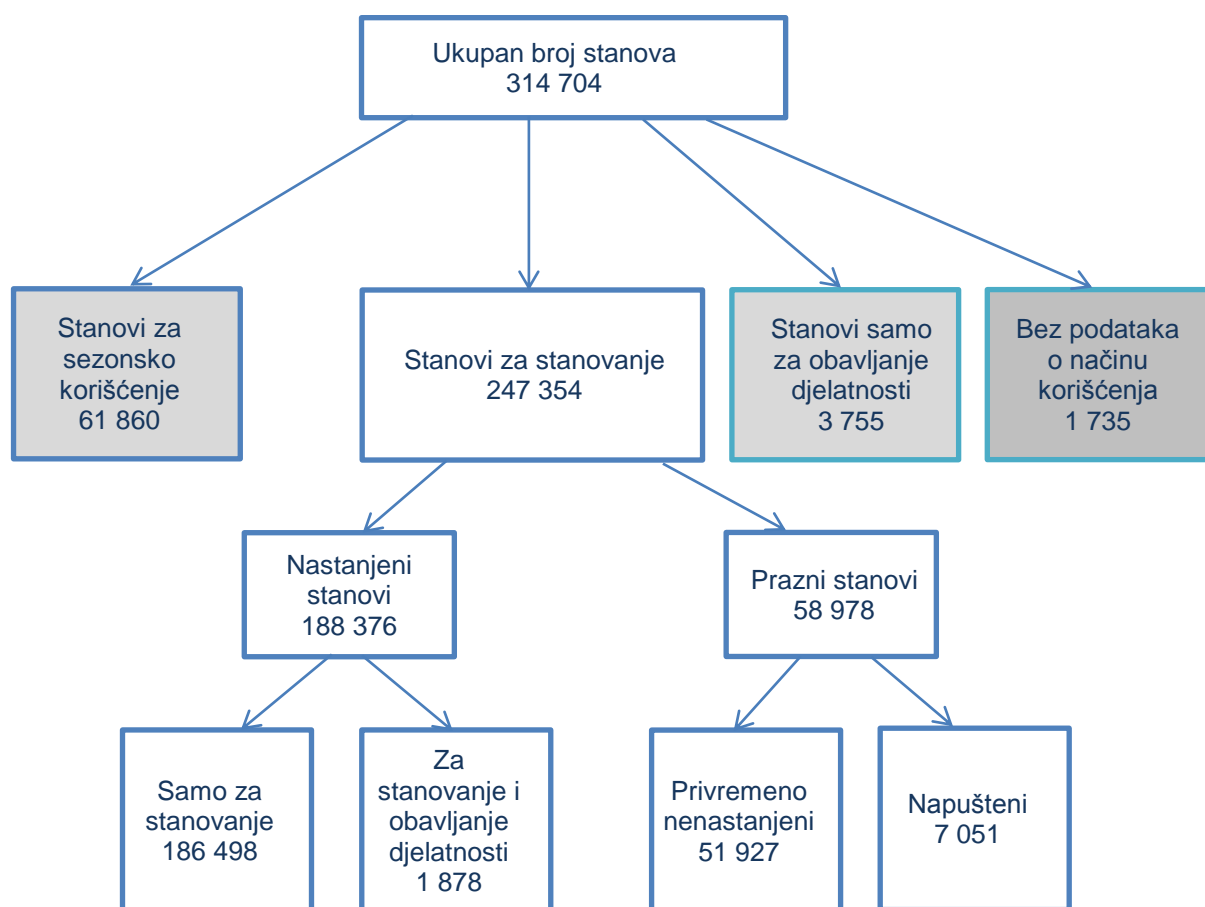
Ukupan broj stanova
314 704

Stanovi za sezonsko korišćenje
61 860

Stanovi za stanovanje
247 354

Stanovi samo za obavljanje djelatnosti
3 755

Bez podataka o načinu korišćenja
1 735

Nastanjeni stanovi
188 376

Prazni stanovi
58 978

Samo za stanovanje
186 498

Za stanovanje i obavljanje djelatnosti
1 878

Privremeno nenastanjeni
51 927

Napušteni
7 051